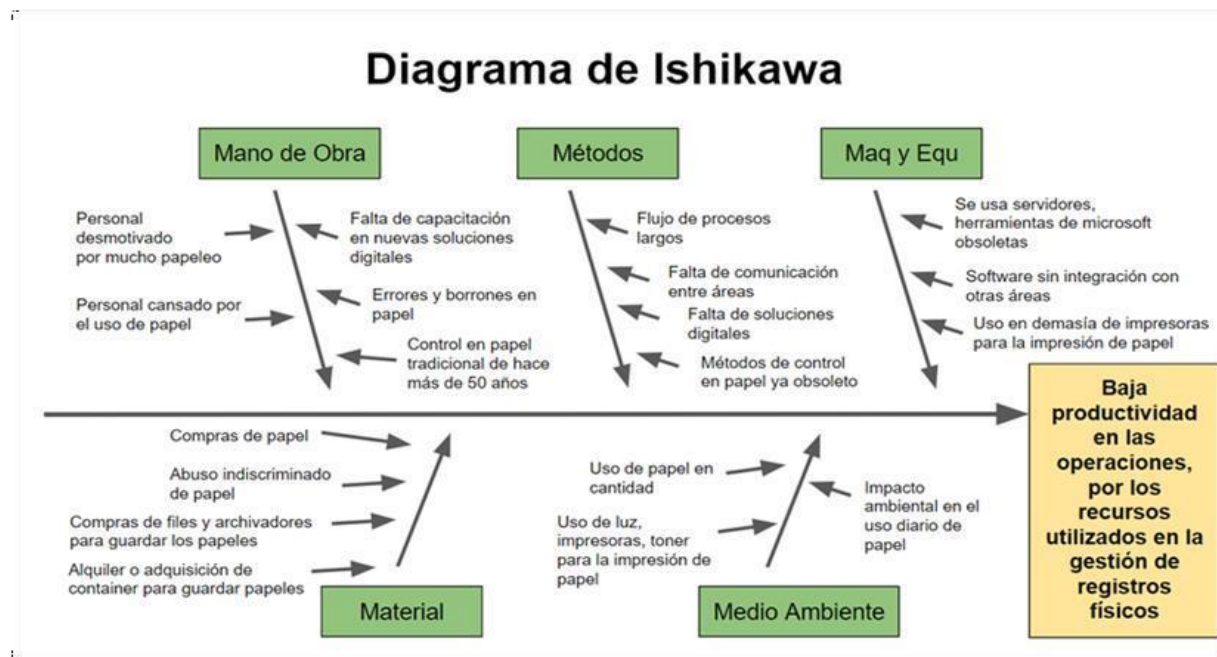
Diagrama de Ishikawa

Mano de Obra

Personal desmotivado por mucho papeleo

Falta de capacitación en nuevas soluciones digitales

Personal cansado por el uso de papel

Errores y borrones en papel

Control en papel tradicional de hace más de 50 años

Métodos

Flujo de procesos largos

Falta de comunicación entre áreas

Falta de soluciones digitales

Métodos de control en papel ya obsoleto

Maq y Equ

Se usa servidores, herramientas de microsoft obsoletas

Software sin integración con otras áreas

Uso en demasía de impresoras para la impresión de papel

Baja productividad en las operaciones, por los recursos utilizados en la gestión de registros físicos

Compras de papel

Abuso indiscriminado de papel

Compras de files y archivadores para guardar los papeles

Alquiler o adquisición de container para guardar papeles

Material

Uso de papel en cantidad

Impacto ambiental en el uso diario de papel

Uso de luz, impresoras, toner para la impresión de papel

Medio Ambiente